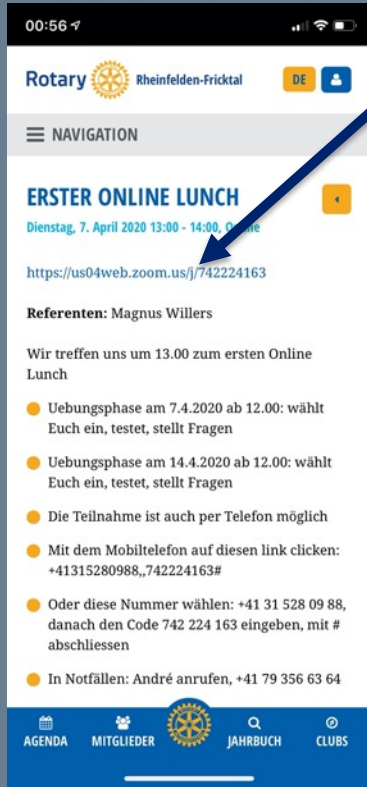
00:56

Rotary Rheinfelden-Fricktal DE

NAVIGATION

ERSTER ONLINE LUNCH

Dienstag, 7. April 2020 13:00 - 14:00, O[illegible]

https://us04web.zoom.us/j/742224163

**Referenten:** Magnus Willers

Wir treffen uns um 13.00 zum ersten Online Lunch

- Uebungsphase am 7.4.2020 ab 12.00: wählt Euch ein, testet, stellt Fragen
- Uebungsphase am 14.4.2020 ab 12.00: wählt Euch ein, testet, stellt Fragen
- Die Teilnahme ist auch per Telefon möglich
- Mit dem Mobiltelefon auf diesen link clicken: +41315280988,,742224163#
- Oder diese Nummer wählen: +41 31 528 09 88, danach den Code 742 224 163 eingeben, mit # abschliessen
- In Notfällen: André anrufen, +41 79 356 63 64

AGENDA MITGLIEDER JAHRBUCH CLUBS